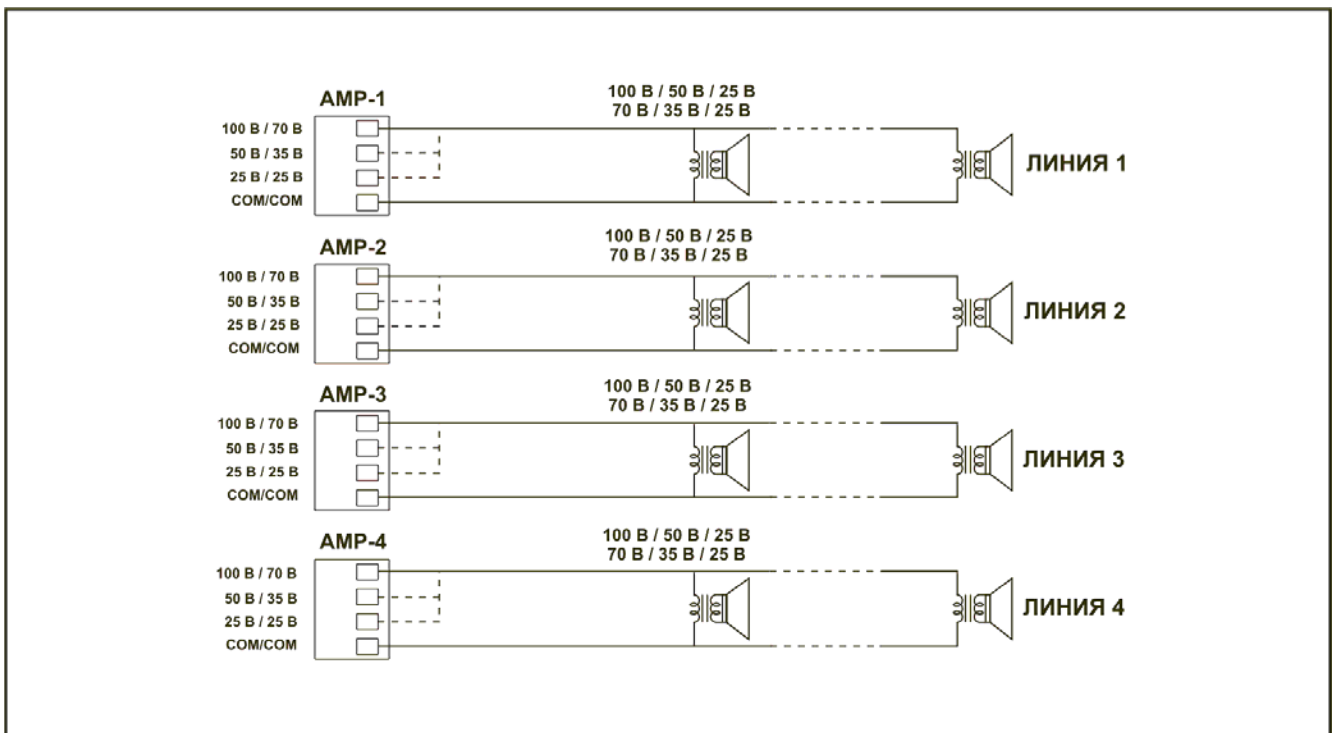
AMP-1
100 В / 70 В
50 В / 35 В
25 В / 25 В
COM/COM
100 В / 50 В / 25 В
70 В / 35 В / 25 В
ЛИНИЯ 1

AMP-2
100 В / 70 В
50 В / 35 В
25 В / 25 В
COM/COM
100 В / 50 В / 25 В
70 В / 35 В / 25 В
ЛИНИЯ 2

AMP-3
100 В / 70 В
50 В / 35 В
25 В / 25 В
COM/COM
100 В / 50 В / 25 В
70 В / 35 В / 25 В
ЛИНИЯ 3

AMP-4
100 В / 70 В
50 В / 35 В
25 В / 25 В
COM/COM
100 В / 50 В / 25 В
70 В / 35 В / 25 В
ЛИНИЯ 4